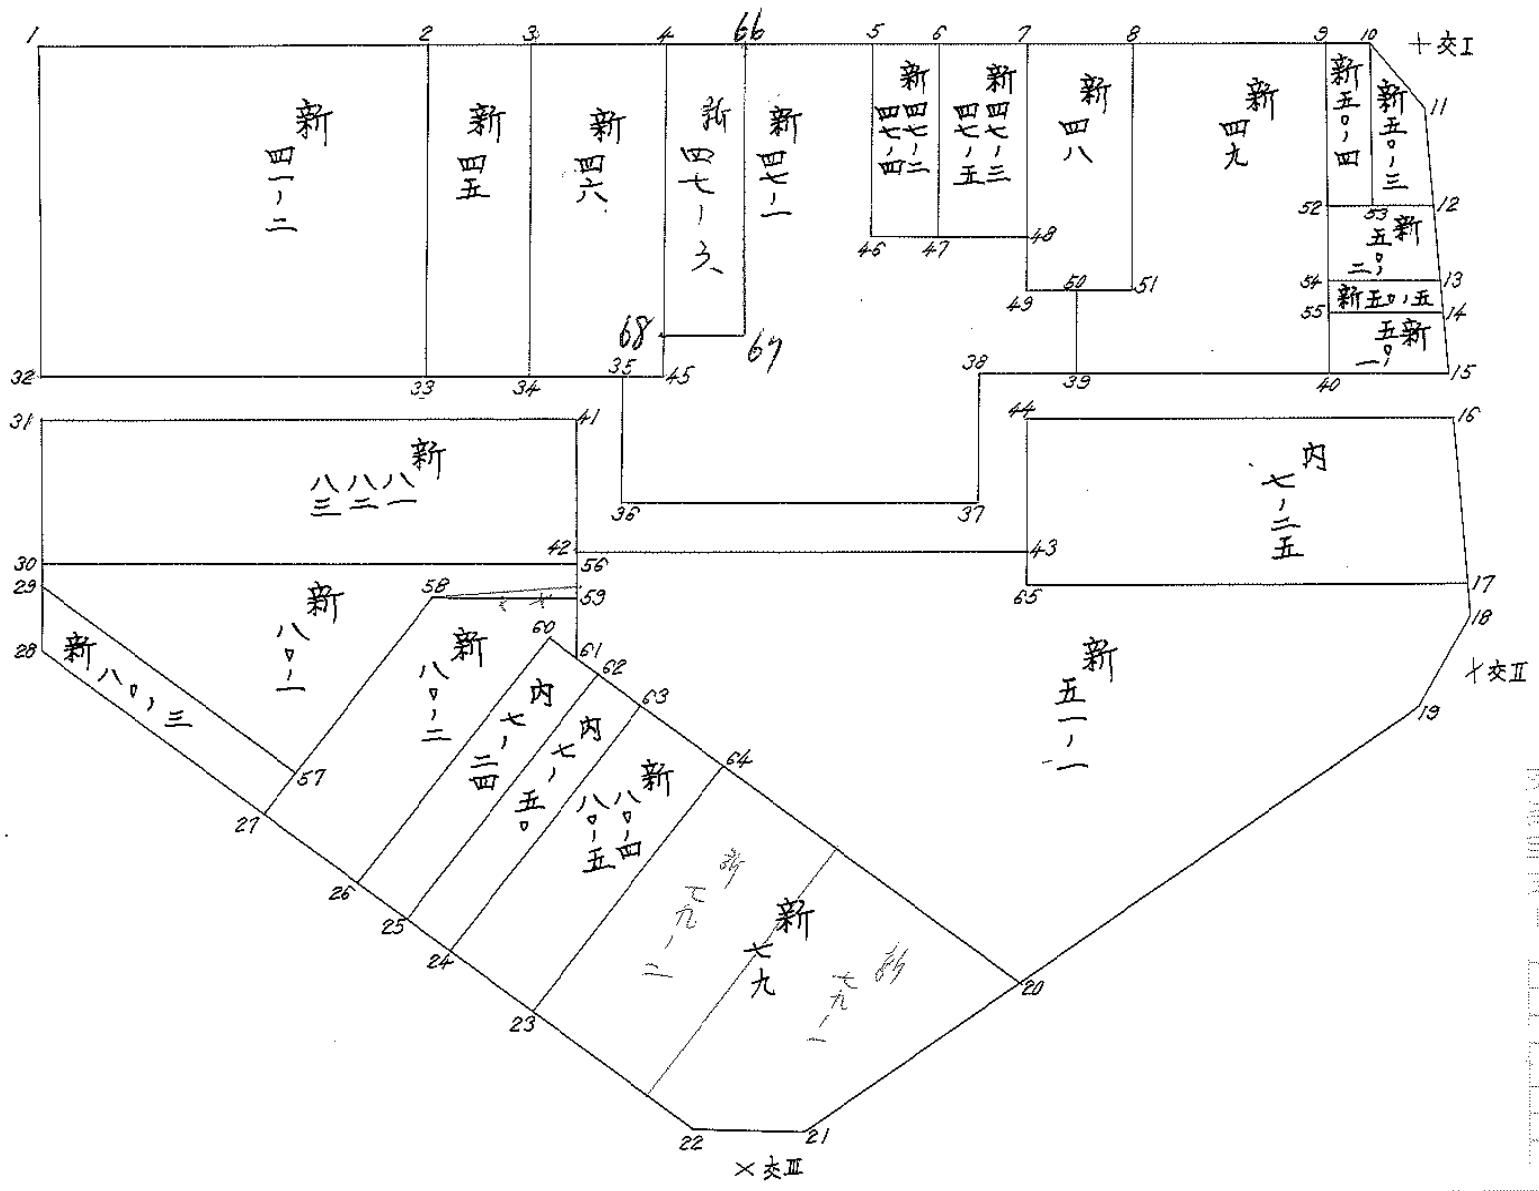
1 2 3 4 66 5 6 7 8 9 10 十交I

新 四一ノ二

新 四五

新 四六

新 四七ノ六

新 四七ノ一

新 四七ノ四

新 四七ノ二

新 四七ノ三

新 四七ノ五

新 四八

新 四九

新 五〇ノ四

新 五〇ノ三

11 52 53 12 新 五〇ノ二 54 13 新五〇ノ五 55 14 新 五一ノ一 15

46 47 48 49 50 51 68 67

32 33 34 35 45 38 39 40

31 41 新 八八ノ一 八二ノ二 三 44 16 内 七ノ二五

36 37

30 42 56 43 29 58 59 17 65 18 十交II

28 新 八〇ノ三

新 八〇ノ一

新 八〇ノ二

60 61 62 63

内 七ノ二四

内 七ノ五〇

新 八〇ノ四 八〇ノ五

64

新 五一ノ一

19

57 27 26 25 24 23

新 七九ノ二

新 七九

新 七九ノ一

20

22 21 ×交III